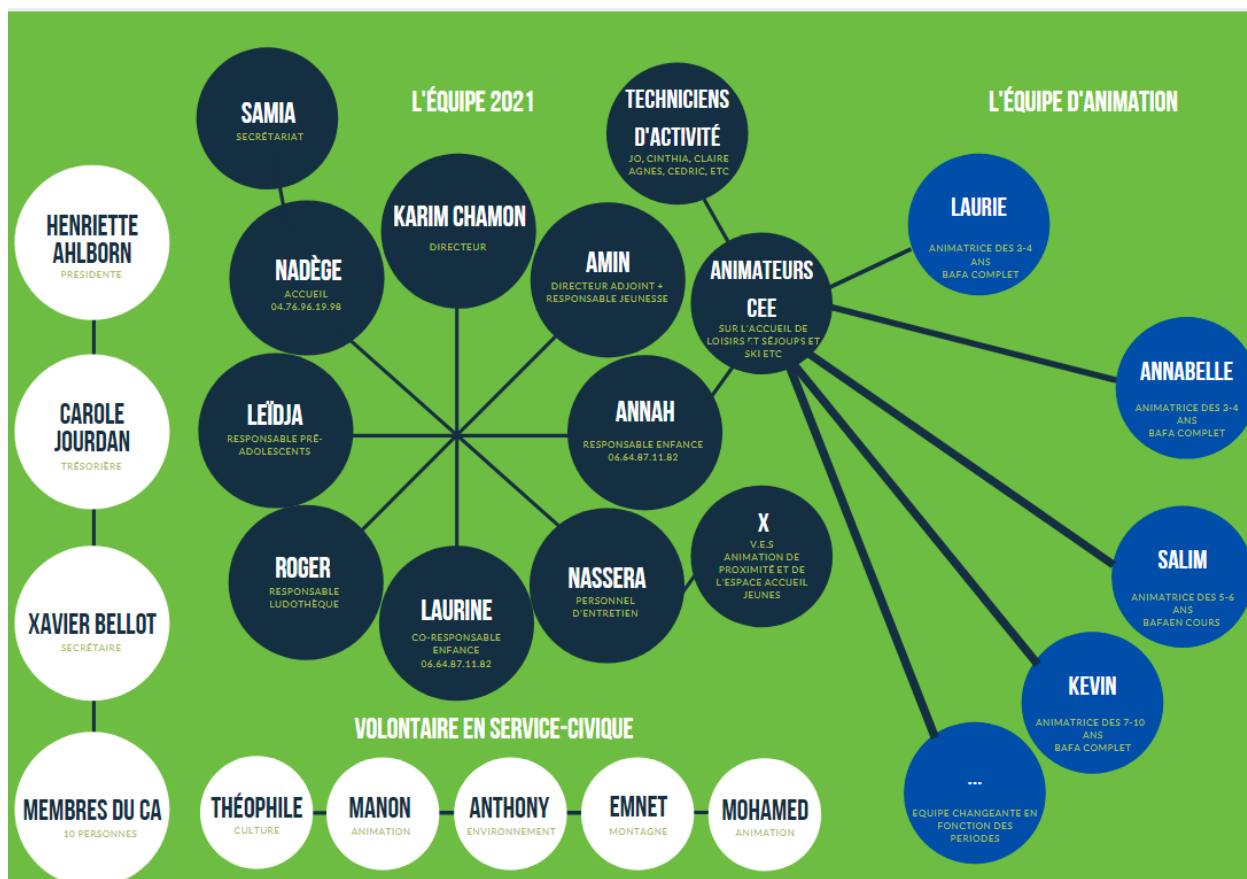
L'ÉQUIPE 2021

L'ÉQUIPE D'ANIMATION

SAMIA
SECRÉTARIAT

TECHNICIENS D'ACTIVITÉ
JO, CINTHIA, CLAIRE AGNES, CEDRIC, ETC

HENRIETTE AHLBORN
PRESIDENTE

KARIM CHAMON
DIRECTEUR

NADÈGE
ACCUEIL
04.76.96.19.98

AMIN
DIRECTEUR ADJOINT + RESPONSABLE JEUNESSE

ANIMATEURS CEE
SUR L'ACCUEIL DE LOISIRS ET SÉJOURS ET SKI ETC

LAURIE
ANIMATRICE DES 3-4 ANS
BAFA COMPLET

ANNABELLE
ANIMATRICE DES 3-4 ANS
BAFA COMPLET

CAROLE JOURDAN
TRÉSORIÈRE

LEÏDJA
RESPONSABLE PRÉ-ADOLESCENTS

ANNAH
RESPONSABLE ENFANCE
06.64.87.11.82

X
V.E.S
ANIMATION DE PROXIMITÉ ET DE L'ESPACE ACCUEIL JEUNES

SALIM
ANIMATRICE DES 5-6 ANS
BAFAEN COURS

XAVIER BELLOT
SECRÉTAIRE

ROGER
RESPONSABLE LUDOTHÈQUE

LAURINE
CO-RESPONSABLE ENFANCE
06.64.87.11.82

NASSERA
PERSONNEL D'ENTRETIEN

KEVIN
ANIMATRICE DES 7-10 ANS
BAFA COMPLET

VOLONTAIRE EN SERVICE-CIVIQUE

---
EQUIPE CHANGEANTE EN FONCTION DES PERIODES

MEMBRES DU CA
10 PERSONNES

THÉOPHILE
CULTURE

MANON
ANIMATION

ANTHONY
ENVIRONNEMENT

EMNET
MONTAGNE

MOHAMED
ANIMATION